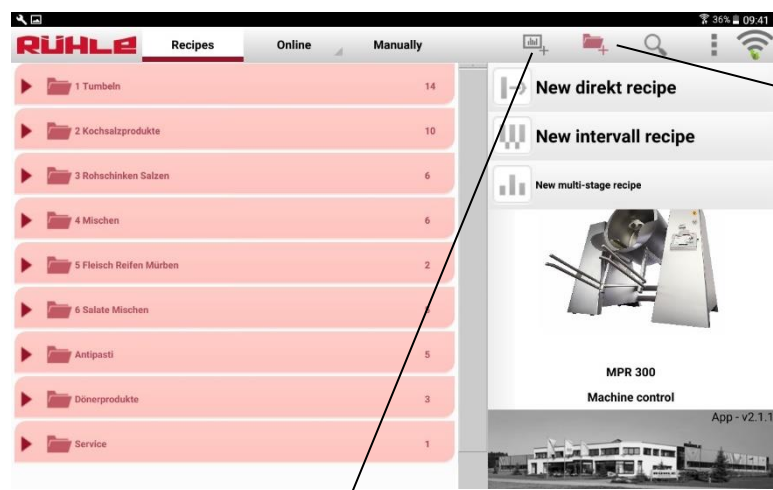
36% 09:41

RÜHLE

Recipes

Online

Manually

1 Tumbeln 14

2 Kochsalzprodukte 10

3 Rohschinken Salzen 6

4 Mischen 6

5 Fleisch Reifen Mürben 2

6 Salate Mischen

Antipasti 5

Dönerprodukte 3

Service 1

New direkt recipe

New intervall recipe

New multi-stage recipe

MPR 300

Machine control

App - v2.1.1